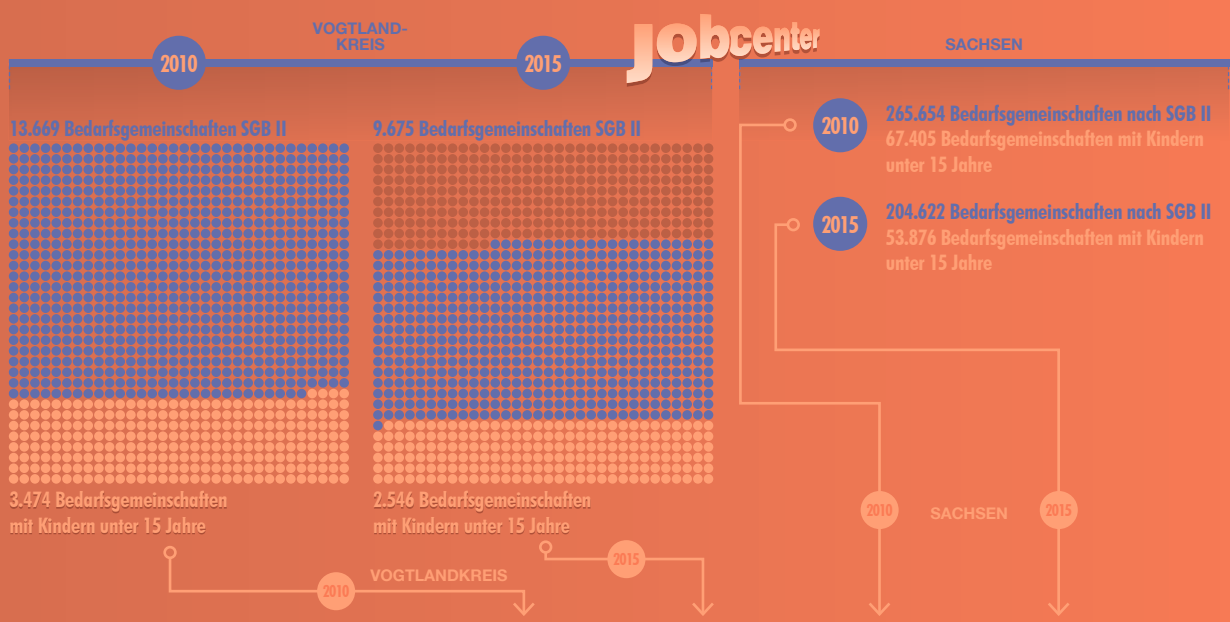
2010

VOGTLAND-
KREIS

2015

Jobcenter

SACHSEN

13.669 Bedarfsgemeinschaften SGB II

9.675 Bedarfsgemeinschaften SGB II

2010

265.654 Bedarfsgemeinschaften nach SGB II
67.405 Bedarfsgemeinschaften mit Kindern unter 15 Jahre

2015

204.622 Bedarfsgemeinschaften nach SGB II
53.876 Bedarfsgemeinschaften mit Kindern unter 15 Jahre

3.474 Bedarfsgemeinschaften mit Kindern unter 15 Jahre

2.546 Bedarfsgemeinschaften mit Kindern unter 15 Jahre

2010

SACHSEN

2015

2015

2010

VOGTLANDKREIS